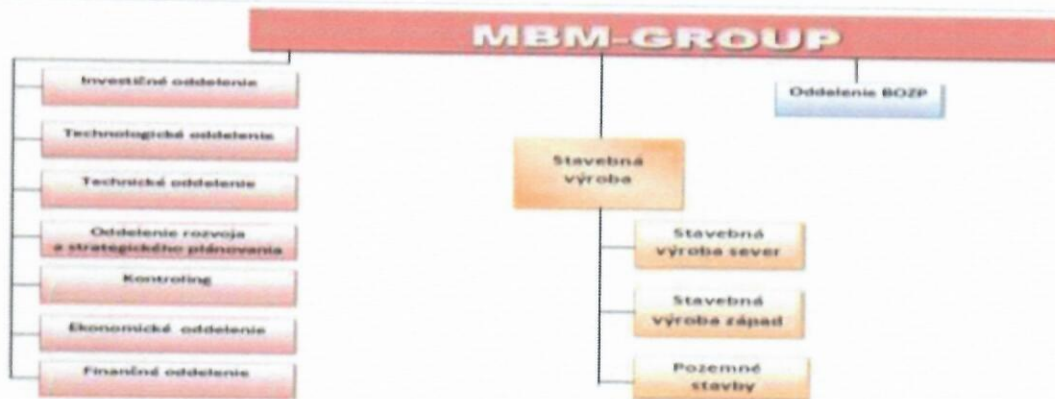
MBM-GROUP

Investičné oddelenie

Technologické oddelenie

Technické oddelenie

Oddelenie rozvoja a strategického plánovania

Kontroling

Ekonomické oddelenie

Finančné oddelenie

Stavebná výroba

Stavebná výroba sever

Stavebná výroba západ

Pozemné stavby

Oddelenie BOZP